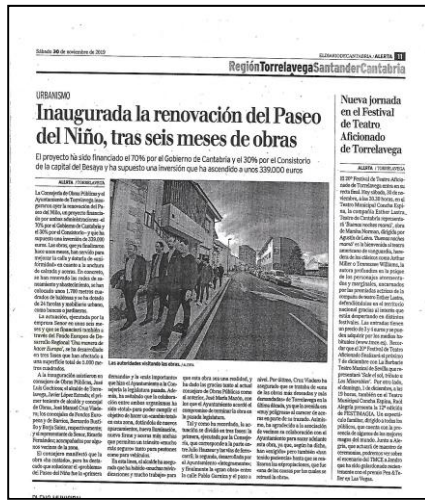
Sábado 30 de noviembre de 2013

ELDIARIOMONTAÑES / ALERTA 11

RegiónTorrelavegaSantanderCantabria

URBANISMO

Inaugurada la renovación del Paseo del Niño, tras seis meses de obras

El proyecto ha sido financiado el 70% por el Gobierno de Cantabria y el 30% por el Consistorio de la capital del Besaya y ha supuesto una inversión que ha ascendido a unos 339.000 euros

ALERTA / TORRELAVEGA

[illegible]

Las autoridades recorriendo las obras. ALERTA

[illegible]

Nueva jornada en el Festival de Teatro Aficionado de Torrelavega

ALERTA / TORRELAVEGA

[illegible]